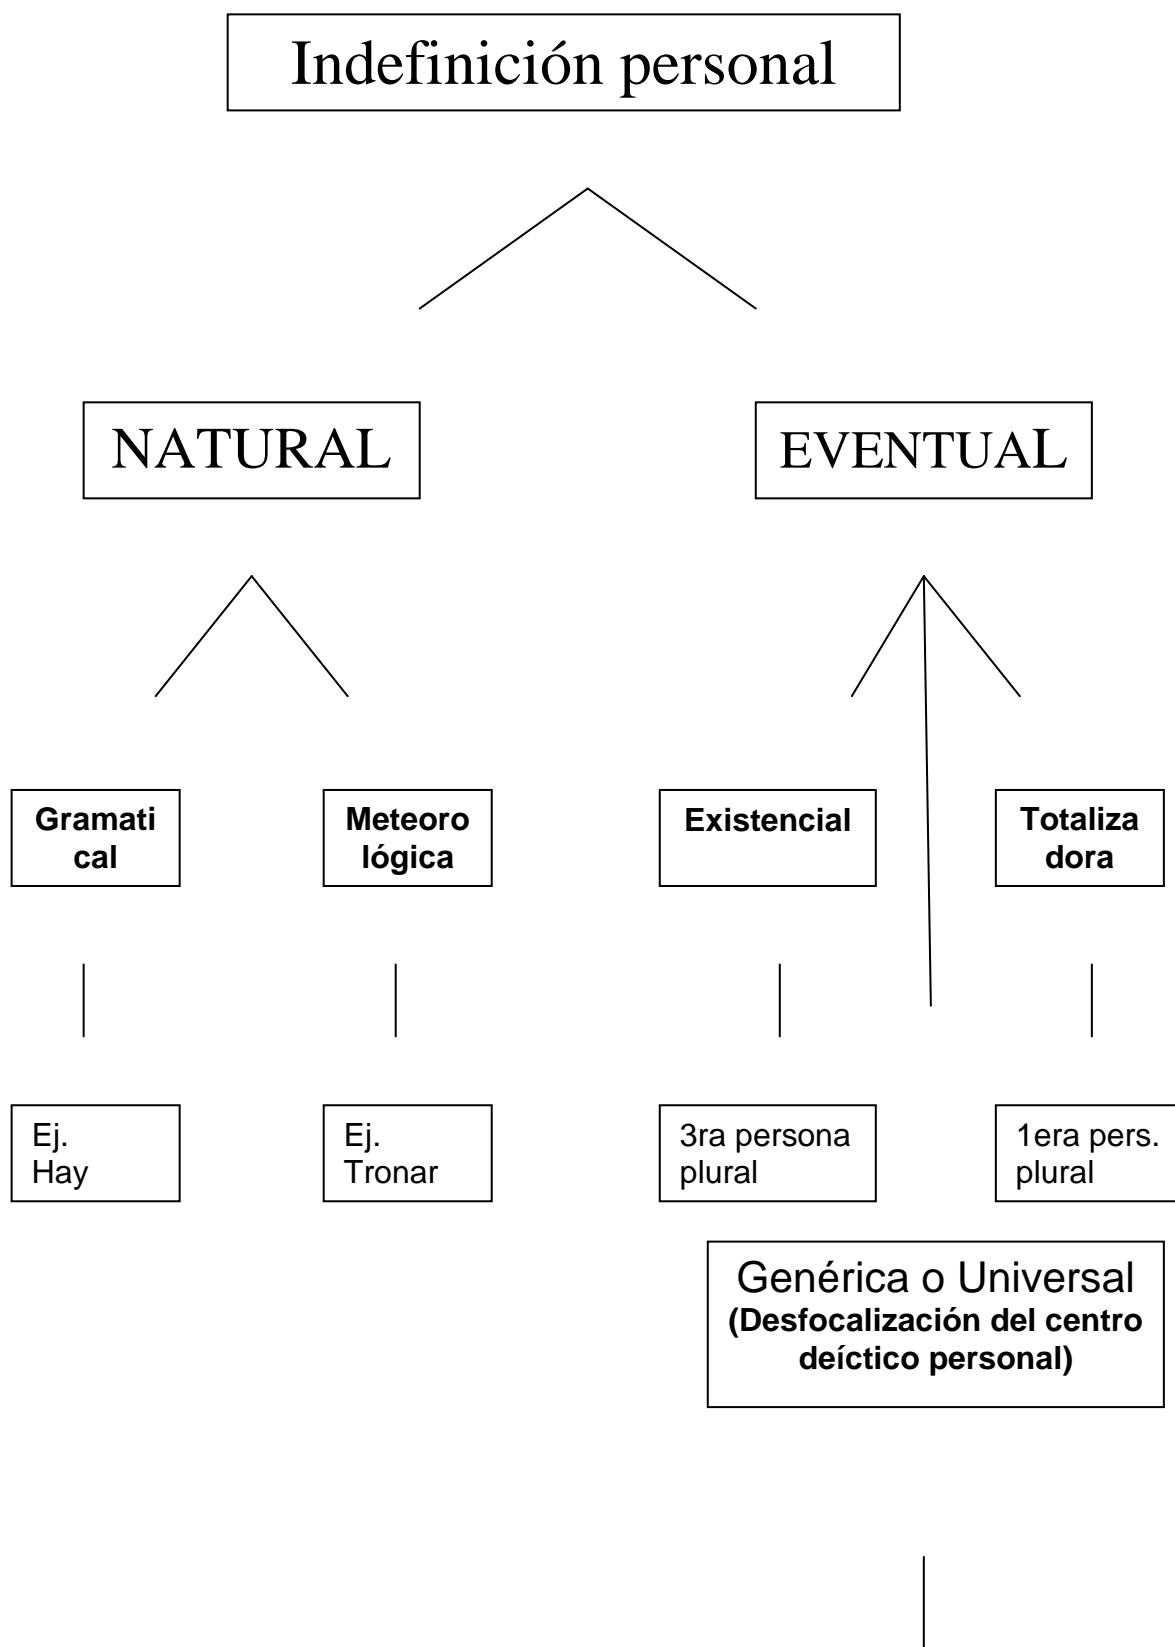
Indefinición personal

NATURAL

EVENTUAL

Gramatical

Meteorológica

Existencial

Totalizadora

Ej.
Hay

Ej.
Tronar

3ra persona plural

1era pers. plural

Genérica o Universal
(Desfocalización del centro deíctico personal)